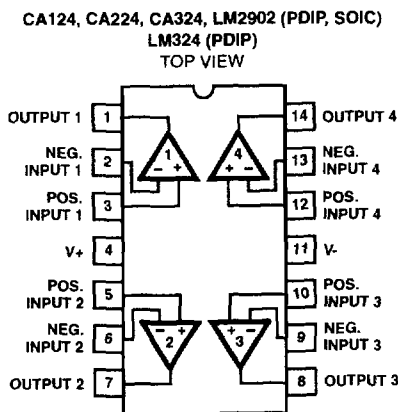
CA124, CA224, CA324, LM2902 (PDIP, SOIC)
LM324 (PDIP)
TOP VIEW

OUTPUT 1 1
NEG. INPUT 1 2
POS. INPUT 1 3
V+ 4
POS. INPUT 2 5
NEG. INPUT 2 6
OUTPUT 2 7

14 OUTPUT 4
13 NEG. INPUT 4
12 POS. INPUT 4
11 V-
10 POS. INPUT 3
9 NEG. INPUT 3
8 OUTPUT 3

1 − +
4 + −
2 − +
3 + −